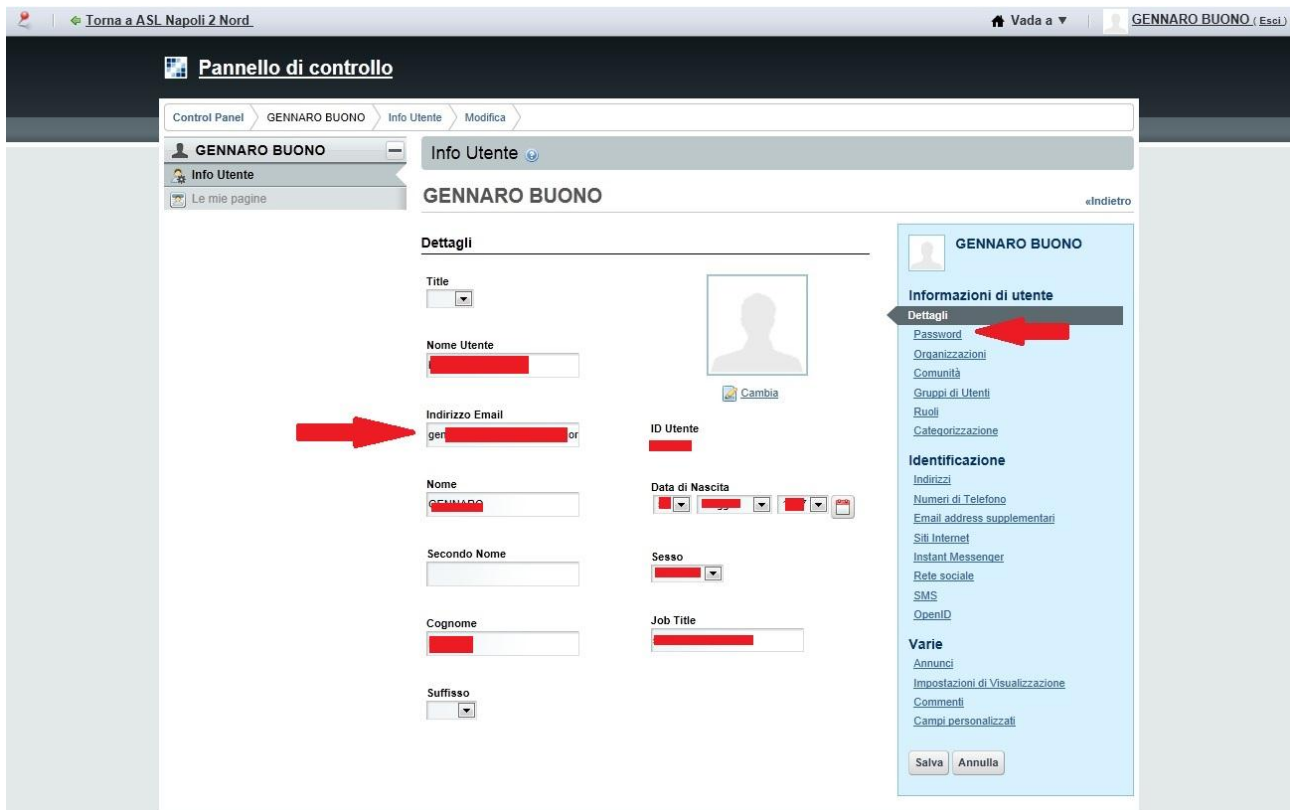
Torna a ASL Napoli 2 Nord

Vada a ▼

GENNARO BUONO ( Esci )

Pannello di controllo

Control Panel GENNARO BUONO Info Utente Modifica

GENNARO BUONO

Info Utente

Le mie pagine

Info Utente

GENNARO BUONO

«Indietro

Dettagli

Title

Nome Utente

Cambia

Indirizzo Email

gen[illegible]or

ID Utente

Nome

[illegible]

Data di Nascita

Secondo Nome

Sesso

Cognome

Job Title

Suffisso

GENNARO BUONO

Informazioni di utente

Dettagli

Password

Organizzazioni

Comunità

Gruppi di Utenti

Ruoli

Categorizzazione

Identificazione

Indirizzi

Numeri di Telefono

Email address supplementari

Siti Internet

Instant Messenger

Rete sociale

SMS

OpenID

Varie

Annunci

Impostazioni di Visualizzazione

Commenti

Campi personalizzati

Salva Annulla